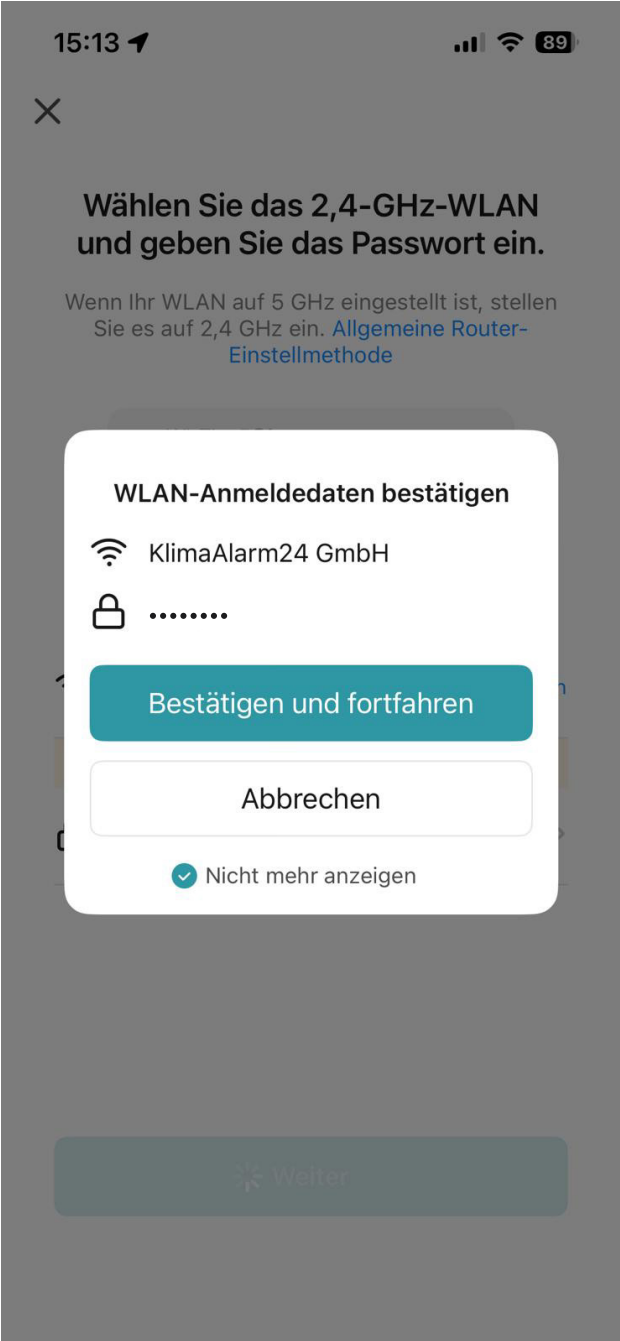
15:13

89

Wählen Sie das 2,4-GHz-WLAN und geben Sie das Passwort ein.

Wenn Ihr WLAN auf 5 GHz eingestellt ist, stellen Sie es auf 2,4 GHz ein. Allgemeine Router-Einstellmethode

WLAN-Anmeldedaten bestätigen

KlimaAlarm24 GmbH

••••••••

Bestätigen und fortfahren

Abbrechen

Nicht mehr anzeigen

Weiter